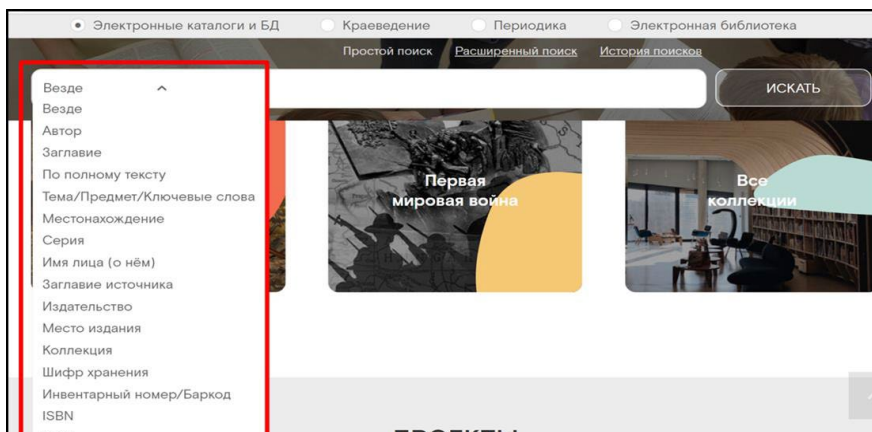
Электронные каталоги и БД Краеведение Периодика Электронная библиотека

Простой поиск Расширенный поиск История поисков

Везде

ИСКАТЬ

Везде
Автор
Заглавие
По полному тексту
Тема/Предмет/Ключевые слова
Местонахождение
Серия
Имя лица (о нём)
Заглавие источника
Издательство
Место издания
Коллекция
Шифр хранения
Инвентарный номер/Баркод
ISBN

Первая мировая война

Все коллекции

ПРОЕКТЫ